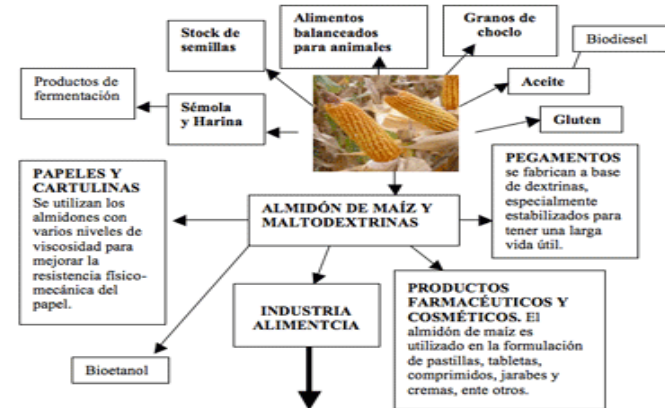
Stock de semillas

Alimentos balanceados para animales

Granos de choclo

Biodiesel

Productos de fermentación

Aceite

Sémola y Harina

Gluten

PAPELES Y CARTULINAS
Se utilizan los almidones con varios niveles de viscosidad para mejorar la resistencia físico-mecánica del papel.

PEGAMENTOS se fabrican a base de dextrinas, especialmente estabilizados para tener una larga vida útil.

ALMIDÓN DE MAÍZ Y MALTODEXTRINAS

INDUSTRIA ALIMENTCIA

PRODUCTOS FARMACÉUTICOS Y COSMÉTICOS. El almidón de maíz es utilizado en la formulación de pastillas, tabletas, comprimidos, jarabes y cremas, ente otros.

Bioetanol